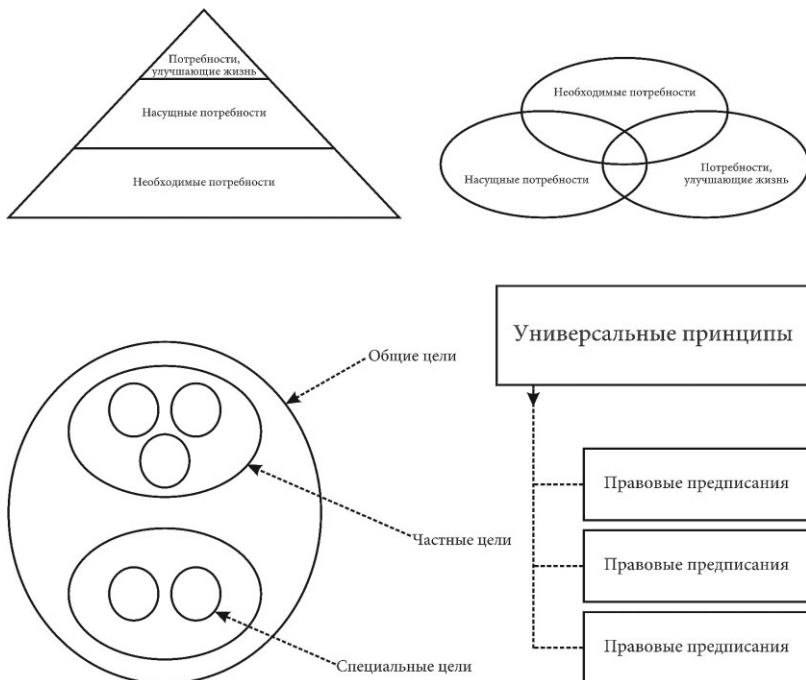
Потребности, улучшающие жизнь

Насущные потребности

Необходимые потребности

Необходимые потребности

Насущные потребности

Потребности, улучшающие жизнь

Общие цели

Частные цели

Специальные цели

Универсальные принципы

Правовые предписания

Правовые предписания

Правовые предписания